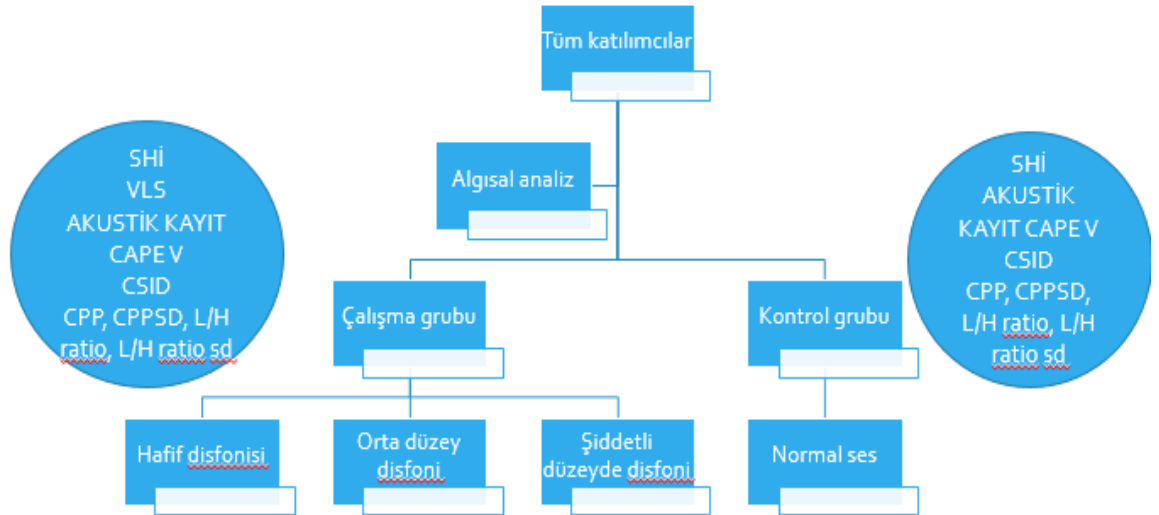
Tüm katılımcılar

SHİ
VLS
AKUSTİK KAYIT
CAPE V
CSID
CPP, CPPSD, L/H ratio, L/H ratio sd

Algısal analiz

SHİ
AKUSTİK
KAYIT CAPE V
CSID
CPP, CPPSD, L/H ratio, L/H ratio sd

Çalışma grubu

Kontrol grubu

Hafif disfonisi

Orta düzey disfoni

Şiddetli düzeyde disfoni

Normal ses